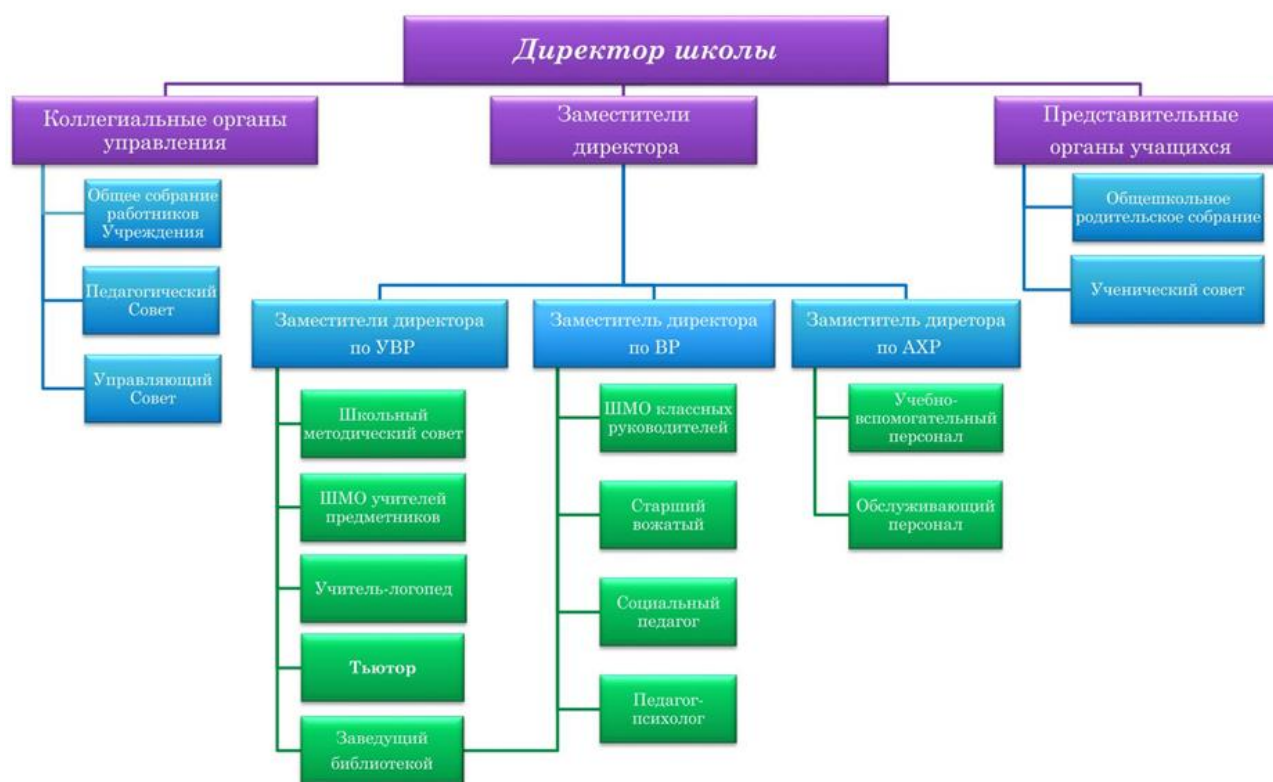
Директор школы

Коллегиальные органы управления

Общее собрание работников Учреждения

Педагогический Совет

Управляющий Совет

Заместители директора

Заместители директора по УВР

Школьный методический совет

ШМО учителей предметников

Учитель-логопед

Тьютор

Заведущий библиотекой

Заместитель директора по ВР

ШМО классных руководителей

Старший вожатый

Социальный педагог

Педагог-психолог

Замиститель диретора по АХР

Учебно-вспомогательный персонал

Обслуживающий персонал

Представительные органы учащихся

Общешкольное родительское собрание

Ученический совет